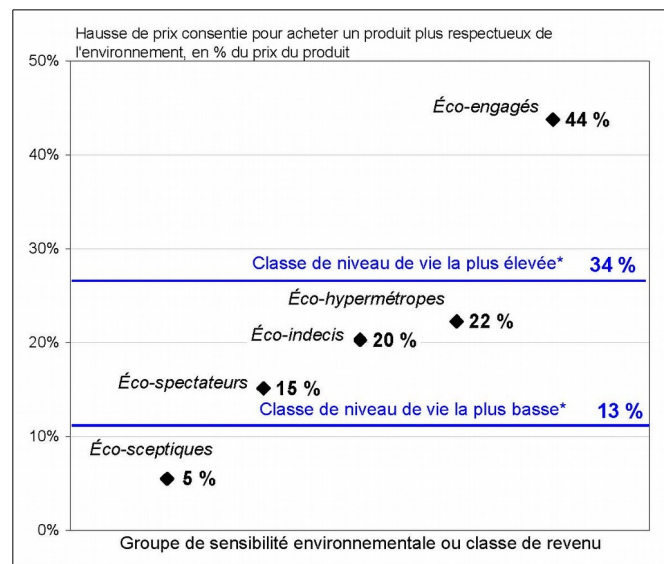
Hausse de prix consentie pour acheter un produit plus respectueux de l'environnement, en % du prix du produit

50%

40%

30%

20%

10%

0%

Éco-engagés 44 %

Classe de niveau de vie la plus élevée* 34 %

Éco-hypermétropes 22 %

Éco-indecis 20 %

Éco-spectateurs 15 %

Classe de niveau de vie la plus basse* 13 %

Éco-sceptiques 5 %

Groupe de sensibilité environnementale ou classe de revenu